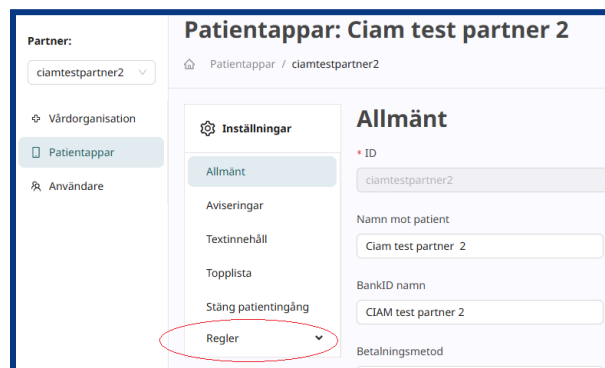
Partner:

ciamtestpartner2

Vårdorganisation

Patientappar

Användare

Patientappar: Ciam test partner 2

Patientappar / ciamtestpartner2

Inställningar

Allmänt

Aviseringar

Textinnehåll

Topplista

Stäng patientingång

Regler

Allmänt

* ID

ciamtestpartner2

Namn mot patient

Ciam test partner 2

BankID namn

CIAM test partner 2

Betalningsmetod